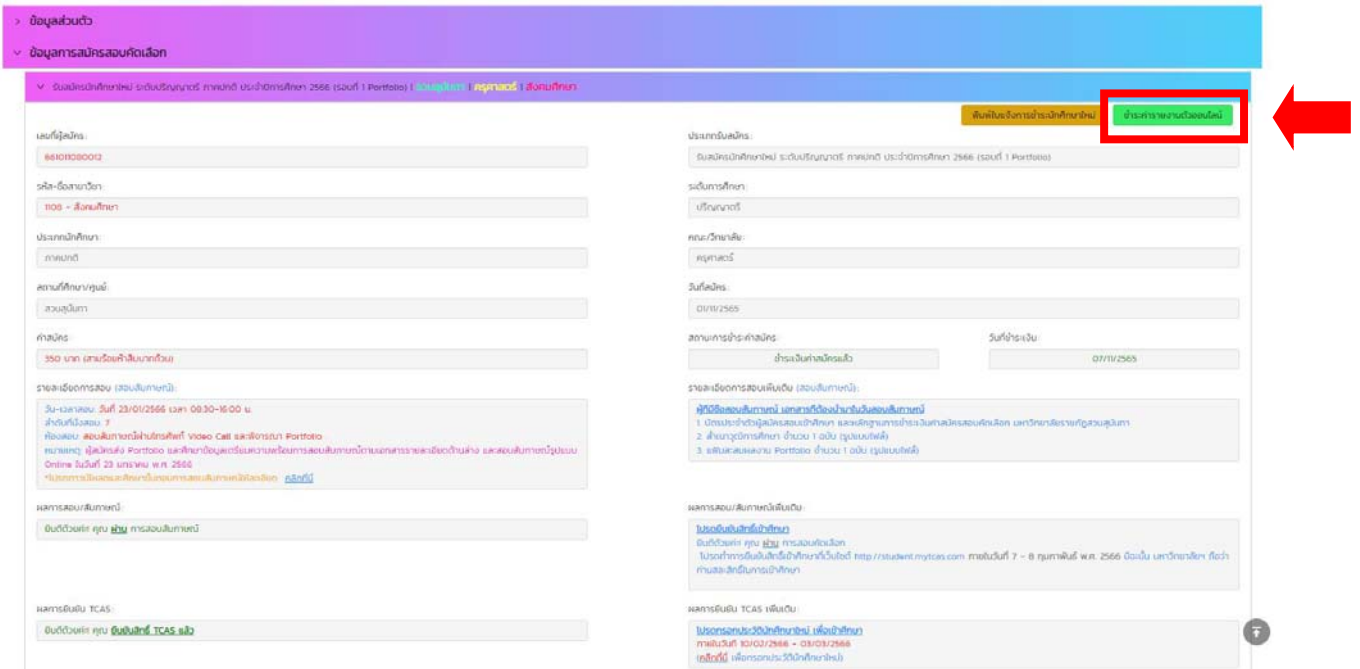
> ข้อมูลส่วนตัว

∨ ข้อมูลการสมัครสอบคัดเลือก

∨ รับสมัครนักศึกษาใหม่ ระดับปริญญาตรี ภาคปกติ ประจำปีการศึกษา 2566 (รอบที่ 1 Portfolio) | สวนสุนันทา | ครุศาสตร์ | สังคมศึกษา

พิมพ์ใบแจ้งการชำระนักศึกษาใหม่ | ชำระค่ารายงานตัวออนไลน์

เลขที่ผู้สมัคร:
661011080012

ประเภทรับสมัคร:
รับสมัครนักศึกษาใหม่ ระดับปริญญาตรี ภาคปกติ ประจำปีการศึกษา 2566 (รอบที่ 1 Portfolio)

รหัส-ชื่อสาขาวิชา:
1108 - สังคมศึกษา

ระดับการศึกษา:
ปริญญาตรี

ประเภทนักศึกษา:
ภาคปกติ

คณะ/วิทยาลัย:
ครุศาสตร์

สถานที่ศึกษา/ศูนย์:
สวนสุนันทา

วันที่สมัคร:
01/11/2565

ค่าสมัคร:
350 บาท (สามร้อยห้าสิบบาทถ้วน)

สถานะการชำระค่าสมัคร:
ชำระเงินค่าสมัครแล้ว

วันที่ชำระเงิน:
07/11/2565

รายละเอียดการสอบ (สอบสัมภาษณ์):
วัน-เวลาสอบ: วันที่ 23/01/2566 เวลา 08:30-16:00 น.
ลำดับที่นั่งสอบ: 7
ห้องสอบ: สอบสัมภาษณ์ผ่านโทรศัพท์ Video Call และพิจารณา Portfolio
หมายเหตุ: ผู้สมัครส่ง Portfolio และศึกษาข้อมูลเตรียมความพร้อมการสอบสัมภาษณ์ตามเอกสารรายละเอียดด้านล่าง และสอบสัมภาษณ์รูปแบบ Online ในวันที่ 23 มกราคม พ.ศ. 2566
*โปรดการเตรียมตัวและศึกษาเงื่อนไขการสอบสัมภาษณ์โดยคลิก คลิกที่นี่

รายละเอียดการสอบเพิ่มเติม (สอบสัมภาษณ์):
ผู้ที่มีชื่อสอบสัมภาษณ์ เอกสารที่ต้องนำมาในวันสอบสัมภาษณ์
1. บัตรประจำตัวผู้สมัครสอบเข้าศึกษา และหลักฐานการชำระเงินค่าสมัครสอบคัดเลือก มหาวิทยาลัยราชภัฏสวนสุนันทา
2. สำเนาวุฒิการศึกษา จำนวน 1 ฉบับ (รูปแบบไฟล์)
3. แฟ้มสะสมผลงาน Portfolio จำนวน 1 ฉบับ (รูปแบบไฟล์)

ผลการสอบ/สัมภาษณ์:
ยินดีด้วยค่ะ คุณ ผ่าน การสอบสัมภาษณ์

ผลการสอบ/สัมภาษณ์เพิ่มเติม:
โปรดยืนยันสิทธิ์เข้าศึกษา
ยินดีด้วยค่ะ คุณ ผ่าน การสอบคัดเลือก
โปรดทำการยืนยันสิทธิ์เข้าศึกษาที่เว็บไซต์ http://student.mytcas.com ภายในวันที่ 7 - 8 กุมภาพันธ์ พ.ศ. 2566 มิฉะนั้น มหาวิทยาลัยฯ ถือว่าท่านสละสิทธิ์ในการเข้าศึกษา

ผลการยืนยัน TCAS:
ยินดีด้วยค่ะ คุณ ยืนยันสิทธิ์ TCAS แล้ว

ผลการยืนยัน TCAS เพิ่มเติม:
โปรดกรอกประวัตินักศึกษาใหม่ เพื่อเข้าศึกษา
ภายในวันที่ 10/02/2566 - 03/03/2566
(คลิกที่นี่ เพื่อกรอกประวัตินักศึกษาใหม่)